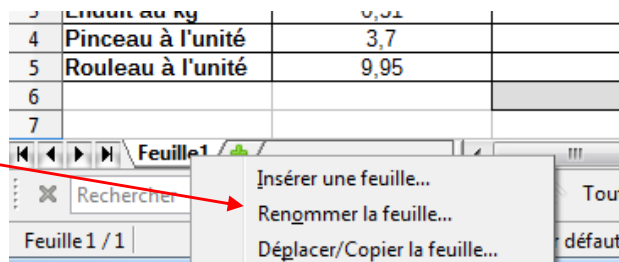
| 3 | Enduit au kg | 6,31 |
|---|---|---|
| 4 | Pinceau à l'unité | 3,7 |
| 5 | Rouleau à l'unité | 9,95 |
| 6 | | |
| 7 | | |

Feuille1

Rechercher

Tou

Feuille 1 / 1

défaut

Insérer une feuille...

Renommer la feuille...

Déplacer/Copier la feuille...